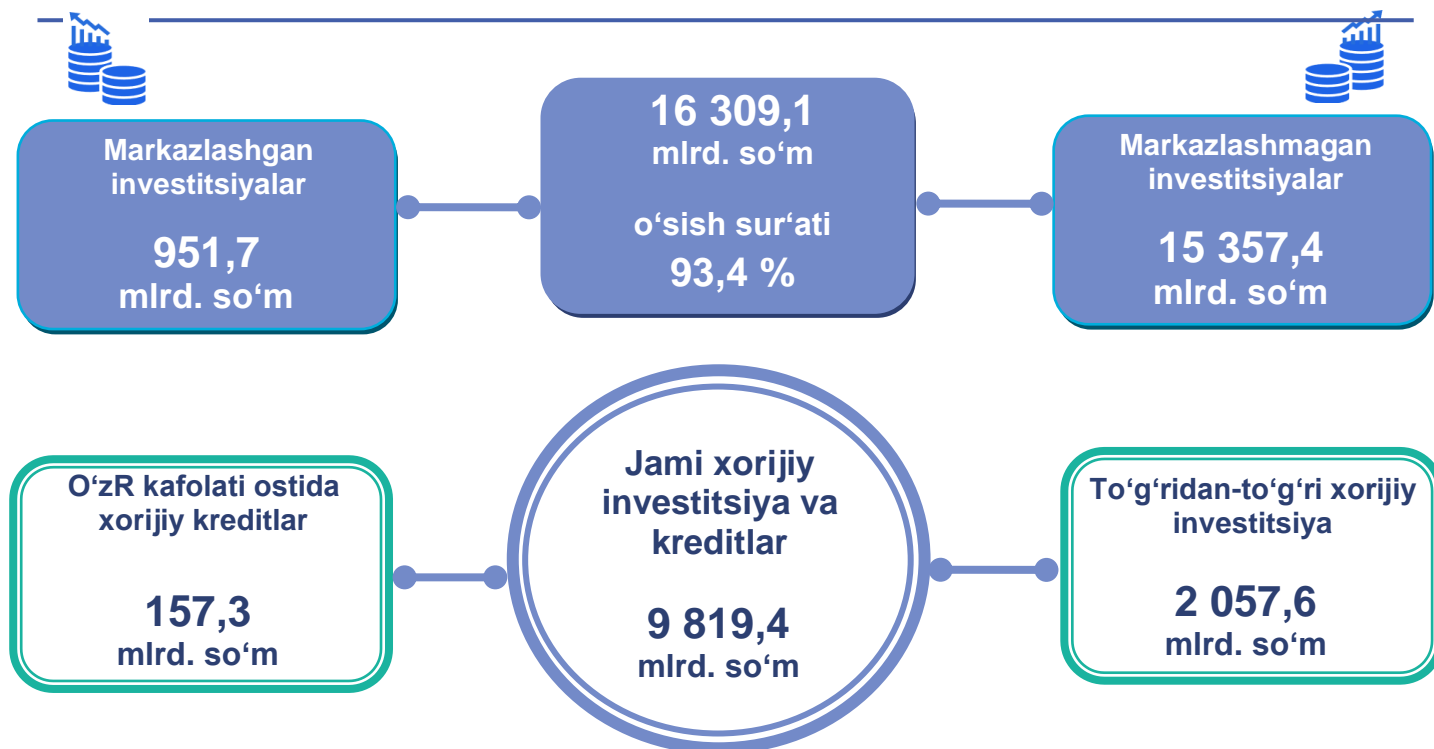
Markazlashgan investitsiyalar

951,7
mlrd. so‘m

16 309,1
mlrd. so‘m

o‘sish sur‘ati
93,4 %

Markazlashmagan investitsiyalar

15 357,4
mlrd. so‘m

O‘zR kafolati ostida xorijiy kreditlar

157,3
mlrd. so‘m

Jami xorijiy investitsiya va kreditlar

9 819,4
mlrd. so‘m

To‘g‘ridan-to‘g‘ri xorijiy investitsiya

2 057,6
mlrd. so‘m